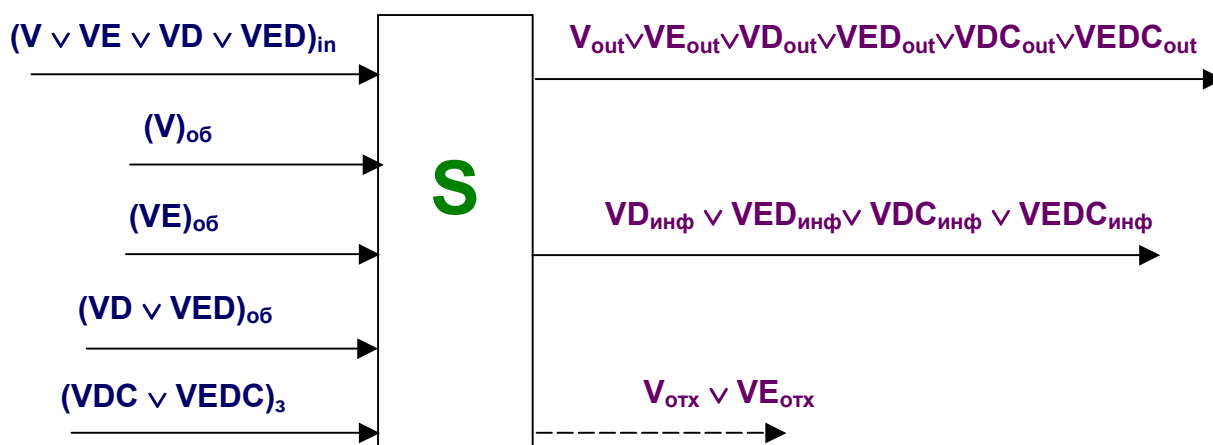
$(V \vee VE \vee VD \vee VED)_{in}$

$(V)_{об}$

$(VE)_{об}$

$(VD \vee VED)_{об}$

$(VDC \vee VEDC)_{з}$

S

$V_{out} \vee VE_{out} \vee VD_{out} \vee VED_{out} \vee VDC_{out} \vee VEDC_{out}$

$VD_{инф} \vee VED_{инф} \vee VDC_{инф} \vee VEDC_{инф}$

$V_{отх} \vee VE_{отх}$